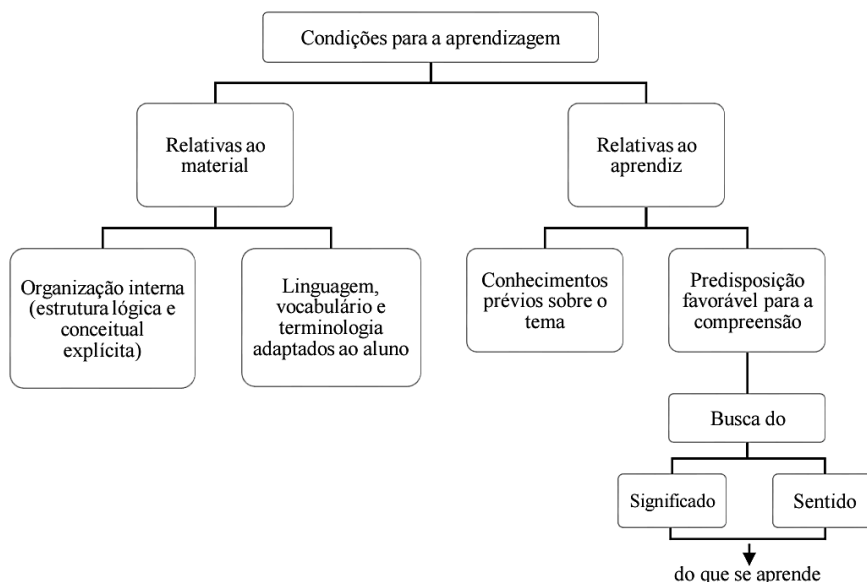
Condições para a aprendizagem

Relativas ao material

Relativas ao aprendiz

Organização interna (estrutura lógica e conceitual explícita)

Linguagem, vocabulário e terminologia adaptados ao aluno

Conhecimentos prévios sobre o tema

Predisposição favorável para a compreensão

Busca do

Significado

Sentido

do que se aprende